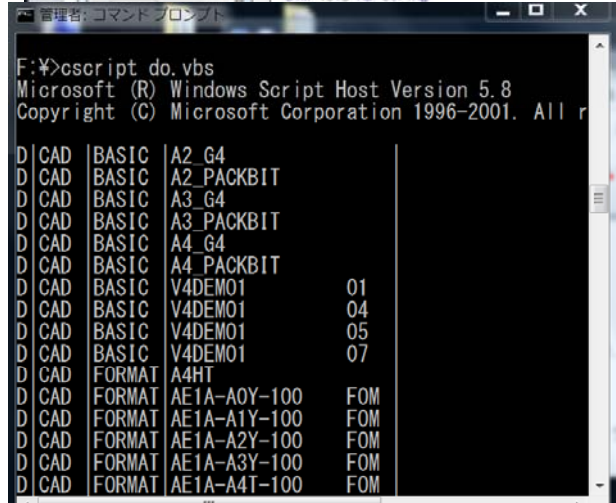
管理者: コマンド プロンプト

F:¥>cscript do.vbs
Microsoft (R) Windows Script Host Version 5.8
Copyright (C) Microsoft Corporation 1996-2001. All r

D|CAD |BASIC |A2_G4
D|CAD |BASIC |A2_PACKBIT
D|CAD |BASIC |A3_G4
D|CAD |BASIC |A3_PACKBIT
D|CAD |BASIC |A4_G4
D|CAD |BASIC |A4_PACKBIT
D|CAD |BASIC |V4DEMO1 01
D|CAD |BASIC |V4DEMO1 04
D|CAD |BASIC |V4DEMO1 05
D|CAD |BASIC |V4DEMO1 07
D|CAD |FORMAT|A4HT
D|CAD |FORMAT|AE1A-A0Y-100 FOM
D|CAD |FORMAT|AE1A-A1Y-100 FOM
D|CAD |FORMAT|AE1A-A2Y-100 FOM
D|CAD |FORMAT|AE1A-A3Y-100 FOM
D|CAD |FORMAT|AE1A-A4T-100 FOM